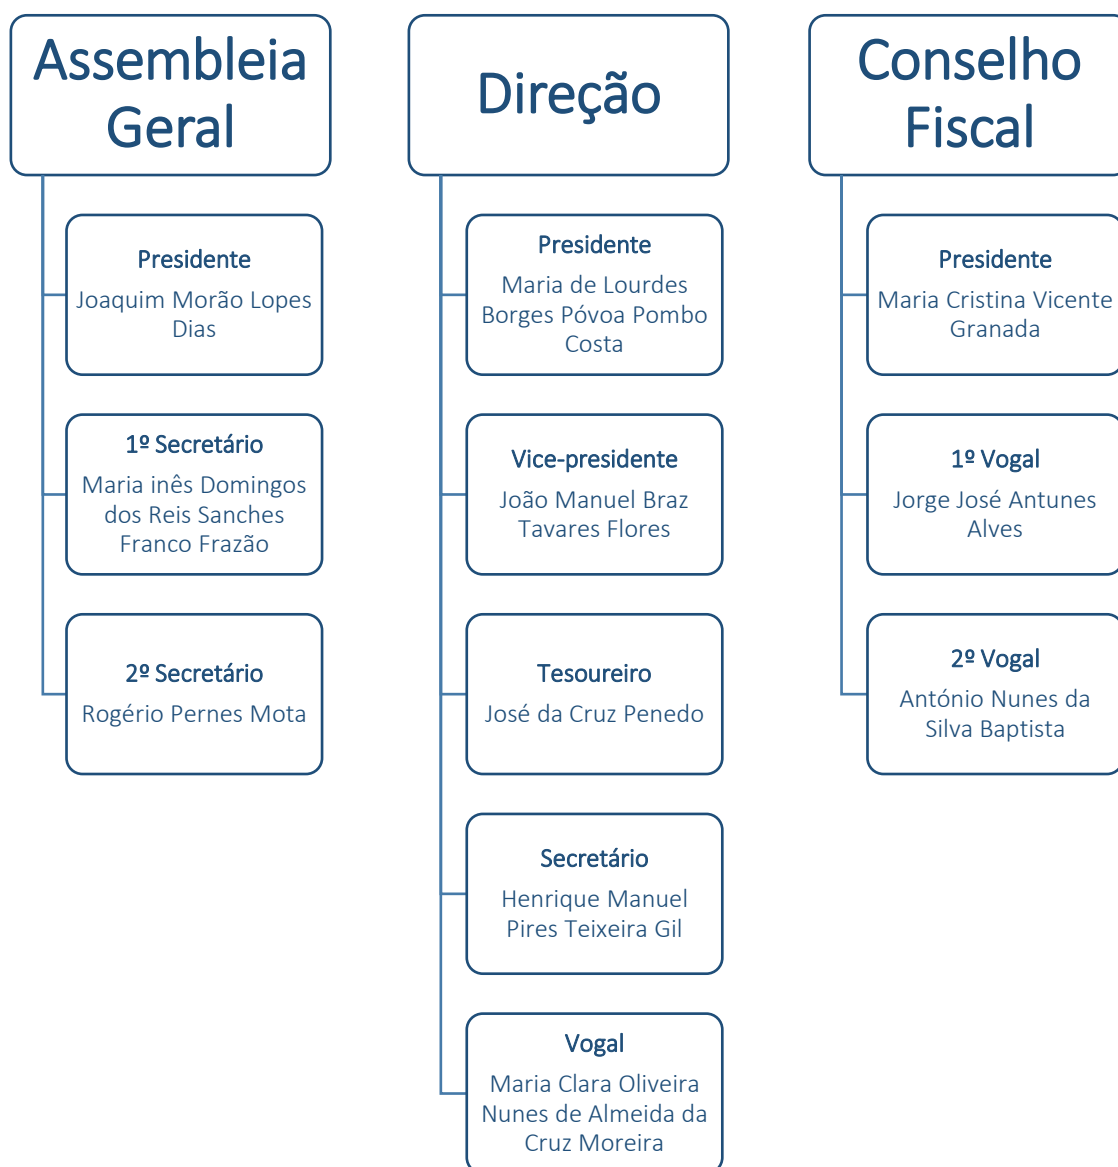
Assembleia Geral

Presidente
Joaquim Morão Lopes Dias

1º Secretário
Maria inês Domingos dos Reis Sanches Franco Frazão

2º Secretário
Rogério Pernes Mota

Direção

Presidente
Maria de Lourdes Borges Póvoa Pombo Costa

Vice-presidente
João Manuel Braz Tavares Flores

Tesoureiro
José da Cruz Penedo

Secretário
Henrique Manuel Pires Teixeira Gil

Vogal
Maria Clara Oliveira Nunes de Almeida da Cruz Moreira

Conselho Fiscal

Presidente
Maria Cristina Vicente Granada

1º Vogal
Jorge José Antunes Alves

2º Vogal
António Nunes da Silva Baptista